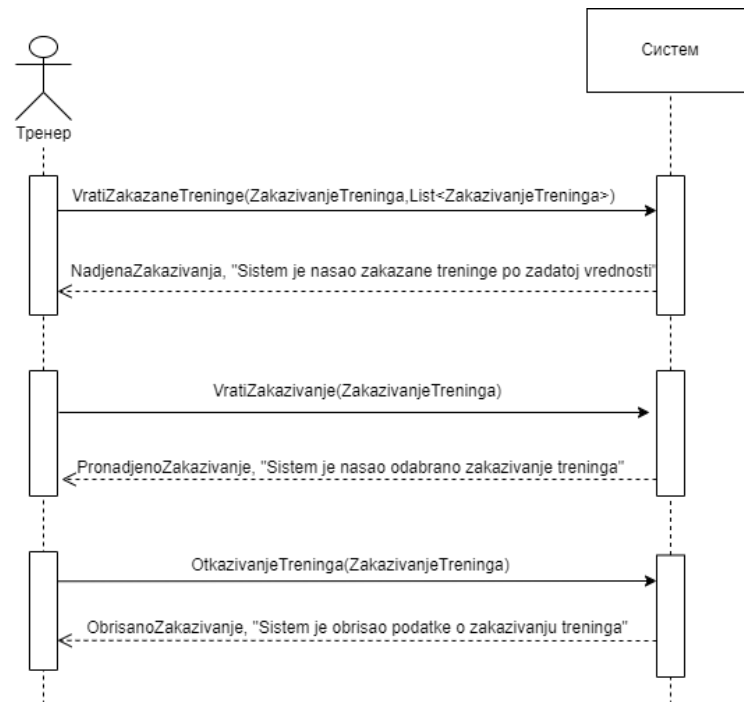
Тренер

Систем

VratiZakazaneTreninge(ZakazivanjeTreninga,List<ZakazivanjeTreninga>)

NadjenaZakazivanja, "Sistem je nasao zakazane treninge po zadatoj vrednosti"

VratiZakazivanje(ZakazivanjeTreninga)

PronadjenoZakazivanje, "Sistem je nasao odabrano zakazivanje treninga"

OtkazivanjeTreninga(ZakazivanjeTreninga)

ObrisanoZakazivanje, "Sistem je obrisao podatke o zakazivanju treninga"